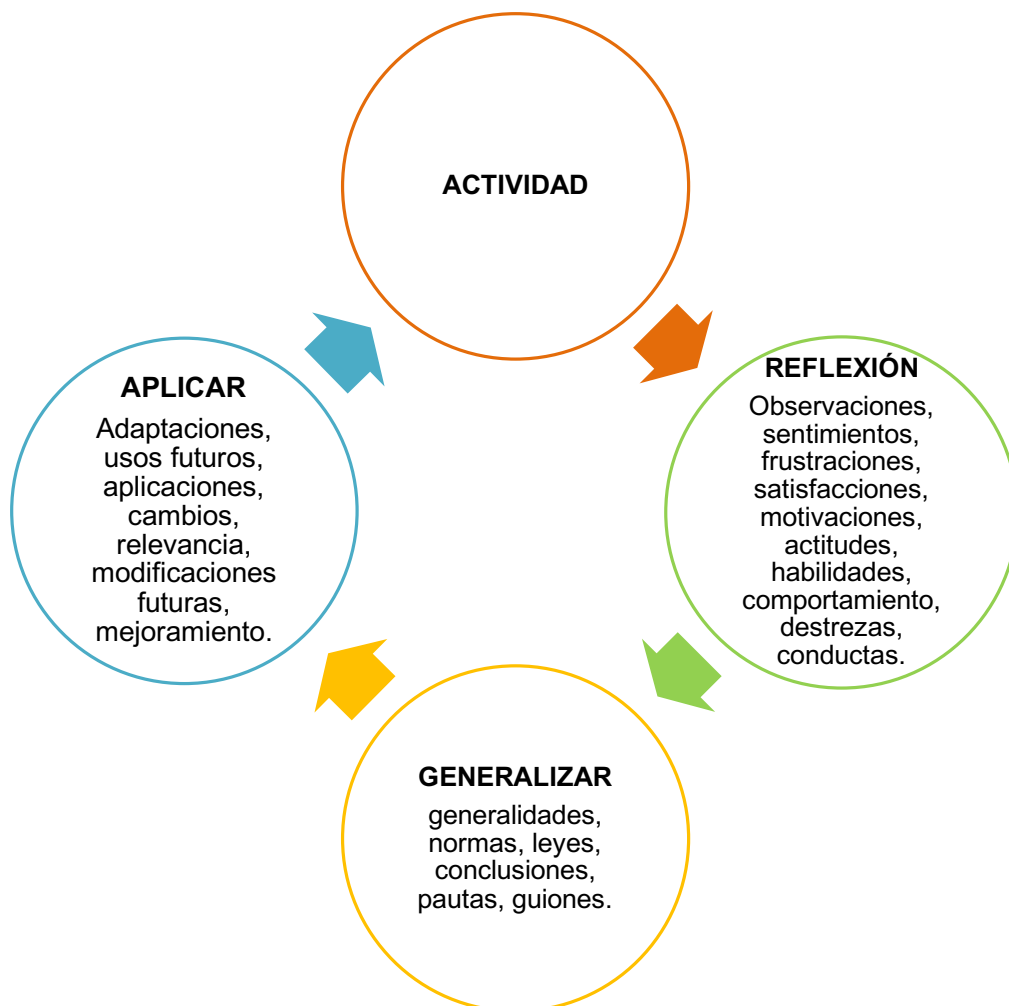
ACTIVIDAD

REFLEXIÓN
Observaciones, sentimientos, frustraciones, satisfacciones, motivaciones, actitudes, habilidades, comportamiento, destrezas, conductas.

GENERALIZAR
generalidades, normas, leyes, conclusiones, pautas, guiones.

APLICAR
Adaptaciones, usos futuros, aplicaciones, cambios, relevancia, modificaciones futuras, mejoramiento.